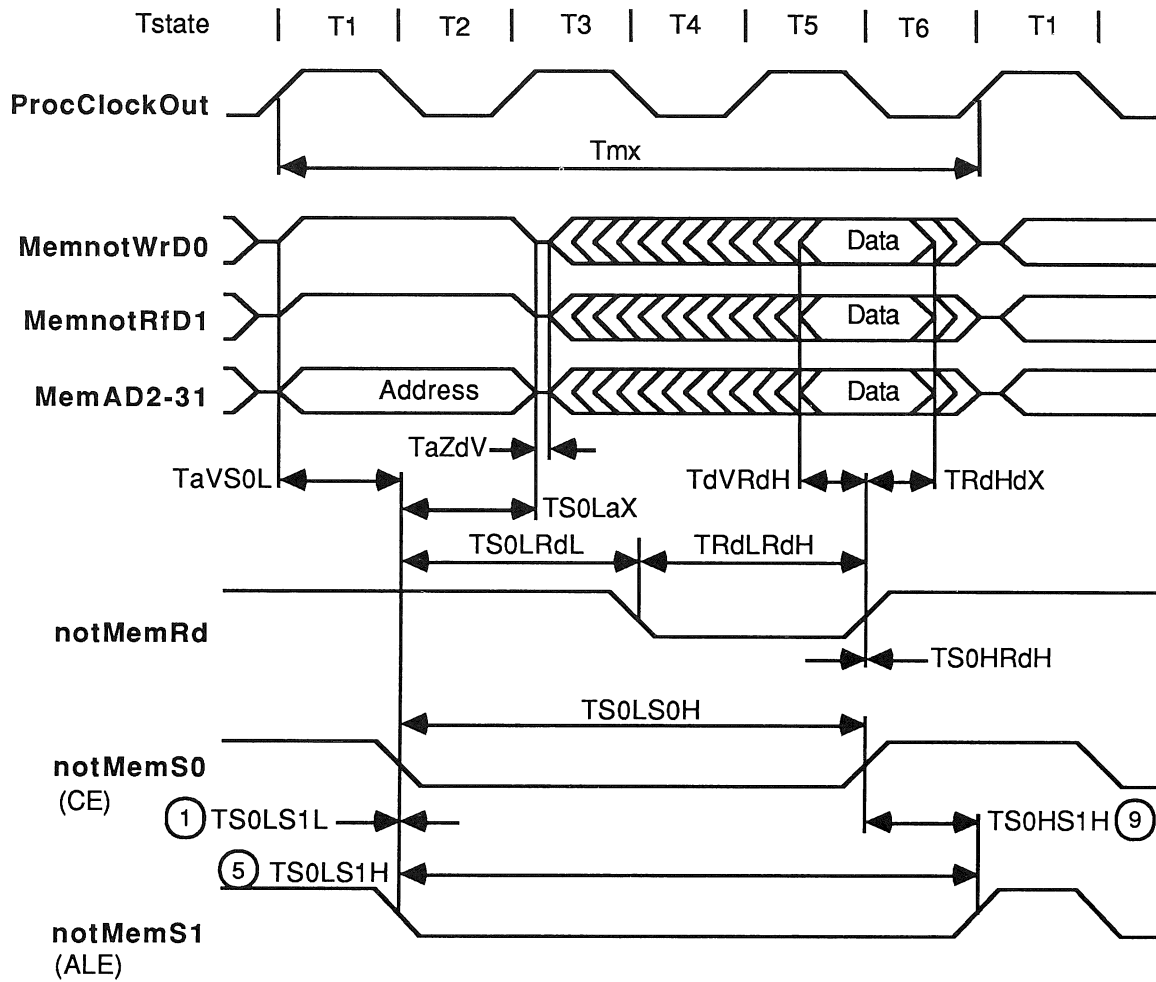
Tstate | T1 | T2 | T3 | T4 | T5 | T6 | T1 |

ProcClockOut

Tmx

MemnotWrD0

Data

MemnotRfD1

Data

MemAD2-31

Address

Data

TaZdV

TaVS0L

TdVRdH

TRdHdX

TS0LaX

TS0LRdL

TRdLRdH

notMemRd

TS0HRdH

TS0LS0H

notMemS0

(CE)

1 TS0LS1L

TS0HS1H 9

5 TS0LS1H

notMemS1

(ALE)